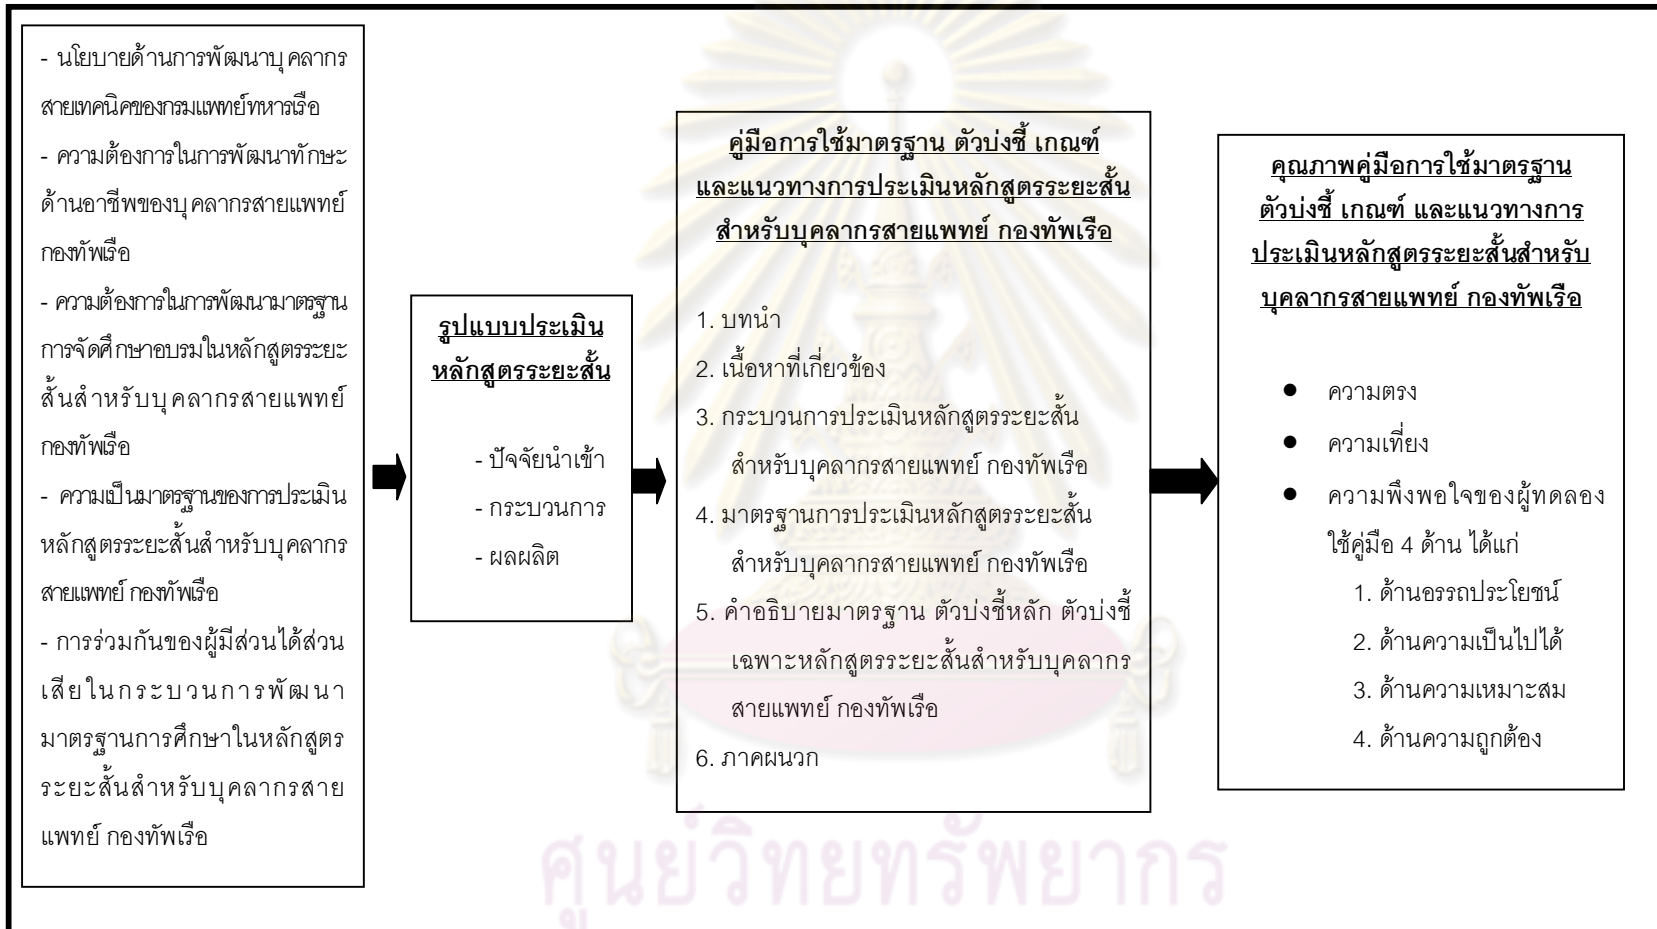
- นโยบายด้านการพัฒนาบุคลากรสายเทคนิคของกรมแพทย์ทหารเรือ

- ความต้องการในการพัฒนาทักษะด้านอาชีพของบุคลากรสายแพทย์ กองทัพเรือ

- ความต้องการในการพัฒนามาตรฐานการจัดศึกษาอบรมในหลักสูตรระยะสั้นสำหรับบุคลากรสายแพทย์ กองทัพเรือ

- ความเป็นมาตรฐานของการประเมินหลักสูตรระยะสั้นสำหรับบุคลากรสายแพทย์ กองทัพเรือ

- การร่วมกันของผู้มีส่วนได้ส่วนเสียในกระบวนการพัฒนามาตรฐานการศึกษาในหลักสูตรระยะสั้นสำหรับบุคลากรสายแพทย์ กองทัพเรือ

รูปแบบประเมินหลักสูตรระยะสั้น

- ปัจจัยนำเข้า
- กระบวนการ
- ผลผลิต

คู่มือการใช้มาตรฐาน ตัวบ่งชี้ เกณฑ์ และแนวทางการประเมินหลักสูตรระยะสั้นสำหรับบุคลากรสายแพทย์ กองทัพเรือ

1. บทนำ
2. เนื้อหาที่เกี่ยวข้อง
3. กระบวนการประเมินหลักสูตรระยะสั้นสำหรับบุคลากรสายแพทย์ กองทัพเรือ
4. มาตรฐานการประเมินหลักสูตรระยะสั้นสำหรับบุคลากรสายแพทย์ กองทัพเรือ
5. คำอธิบายมาตรฐาน ตัวบ่งชี้หลัก ตัวบ่งชี้เฉพาะหลักสูตรระยะสั้นสำหรับบุคลากรสายแพทย์ กองทัพเรือ
6. ภาคผนวก

คุณภาพคู่มือการใช้มาตรฐาน ตัวบ่งชี้ เกณฑ์ และแนวทางการประเมินหลักสูตรระยะสั้นสำหรับบุคลากรสายแพทย์ กองทัพเรือ

- ความตรง
- ความเที่ยง
- ความพึงพอใจของผู้ทดลองใช้คู่มือ 4 ด้าน ได้แก่
1. ด้านอรรถประโยชน์
2. ด้านความเป็นไปได้
3. ด้านความเหมาะสม
4. ด้านความถูกต้อง

ศูนย์วิทยทรัพยากร